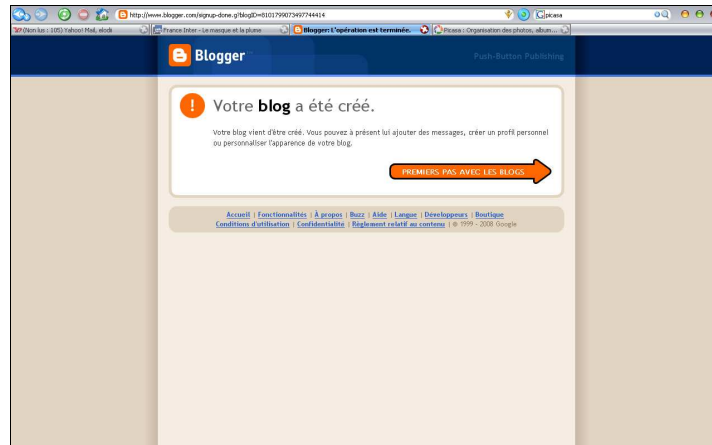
http://www.blogger.com/signup-done.g?blogID=8101799073497744414

picasa

(Non lus : 105) Yahoo! Mail, elodi

France Inter - Le masque et la plume

Blogger: L'opération est terminée.

Picasa : Organisation des photos, album...

Blogger

Push-Button Publishing

Votre **blog** a été créé.

Votre blog vient d'être créé. Vous pouvez à présent lui ajouter des messages, créer un profil personnel ou personnaliser l'apparence de votre blog.

PREMIERS PAS AVEC LES BLOGS

Accueil | Fonctionnalités | À propos | Buzz | Aide | Langue | Développeurs | Boutique
Conditions d'utilisation | Confidentialité | Règlement relatif au contenu | © 1999 - 2008 Google